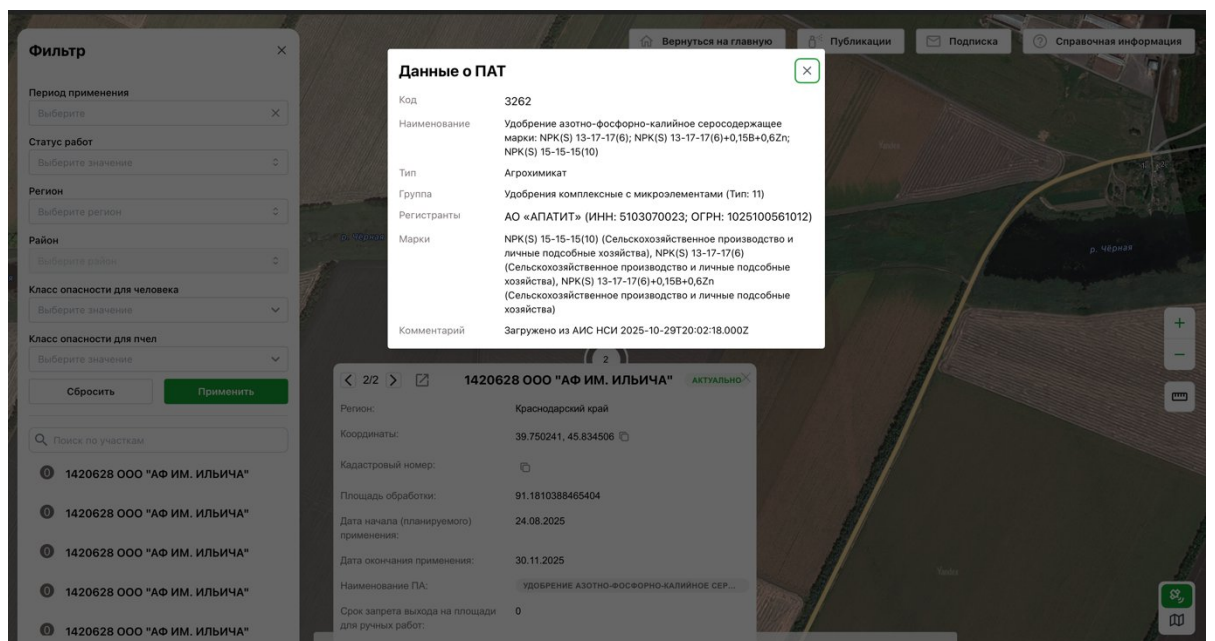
Фильтр

Период применения
Выберите

Статус работ
Выберите значение

Регион
Выберите регион

Район
Выберите район

Класс опасности для человека
Выберите значение

Класс опасности для пчел
Выберите значение

Сбросить
Применить

Поиск по участкам

1420628 ООО "АФ ИМ. ИЛЬИЧА"
1420628 ООО "АФ ИМ. ИЛЬИЧА"
1420628 ООО "АФ ИМ. ИЛЬИЧА"
1420628 ООО "АФ ИМ. ИЛЬИЧА"
1420628 ООО "АФ ИМ. ИЛЬИЧА"

Вернуться на главную
Публикации
Подписка
Справочная информация

Данные о ПАТ

| Код | 3262 |
|---|---|
| Наименование | Удобрение азотно-фосфорно-калийное серосодержащее марки: NPK(S) 13-17-17(6); NPK(S) 13-17-17(6)+0,15B+0,6Zn; NPK(S) 15-15-15(10) |
| Тип | Агрохимикат |
| Группа | Удобрения комплексные с микроэлементами (Тип: 11) |
| Регистранты | АО «АПАТИТ» (ИНН: 5103070023; ОГРН: 1025100561012) |
| Марки | NPK(S) 15-15-15(10) (Сельскохозяйственное производство и личные подсобные хозяйства), NPK(S) 13-17-17(6) (Сельскохозяйственное производство и личные подсобные хозяйства), NPK(S) 13-17-17(6)+0,15B+0,6Zn (Сельскохозяйственное производство и личные подсобные хозяйства) |
| Комментарий | Загружено из АИС НСИ 2025-10-29T20:02:18.000Z |

р. Чёрная
р. Чёрная

2

2/2
1420628 ООО "АФ ИМ. ИЛЬИЧА" АКТУАЛЬНО

| Регион: | Краснодарский край |
|---|---|
| Координаты: | 39.750241, 45.834506 |
| Кадастровый номер: | |
| Площадь обработки: | 91.1810388465404 |
| Дата начала (планируемого) применения: | 24.08.2025 |
| Дата окончания применения: | 30.11.2025 |
| Наименование ПА: | УДОБРЕНИЕ АЗОТНО-ФОСФОРНО-КАЛИЙНОЕ СЕР... |
| Срок запрета выхода на площади для ручных работ: | 0 |